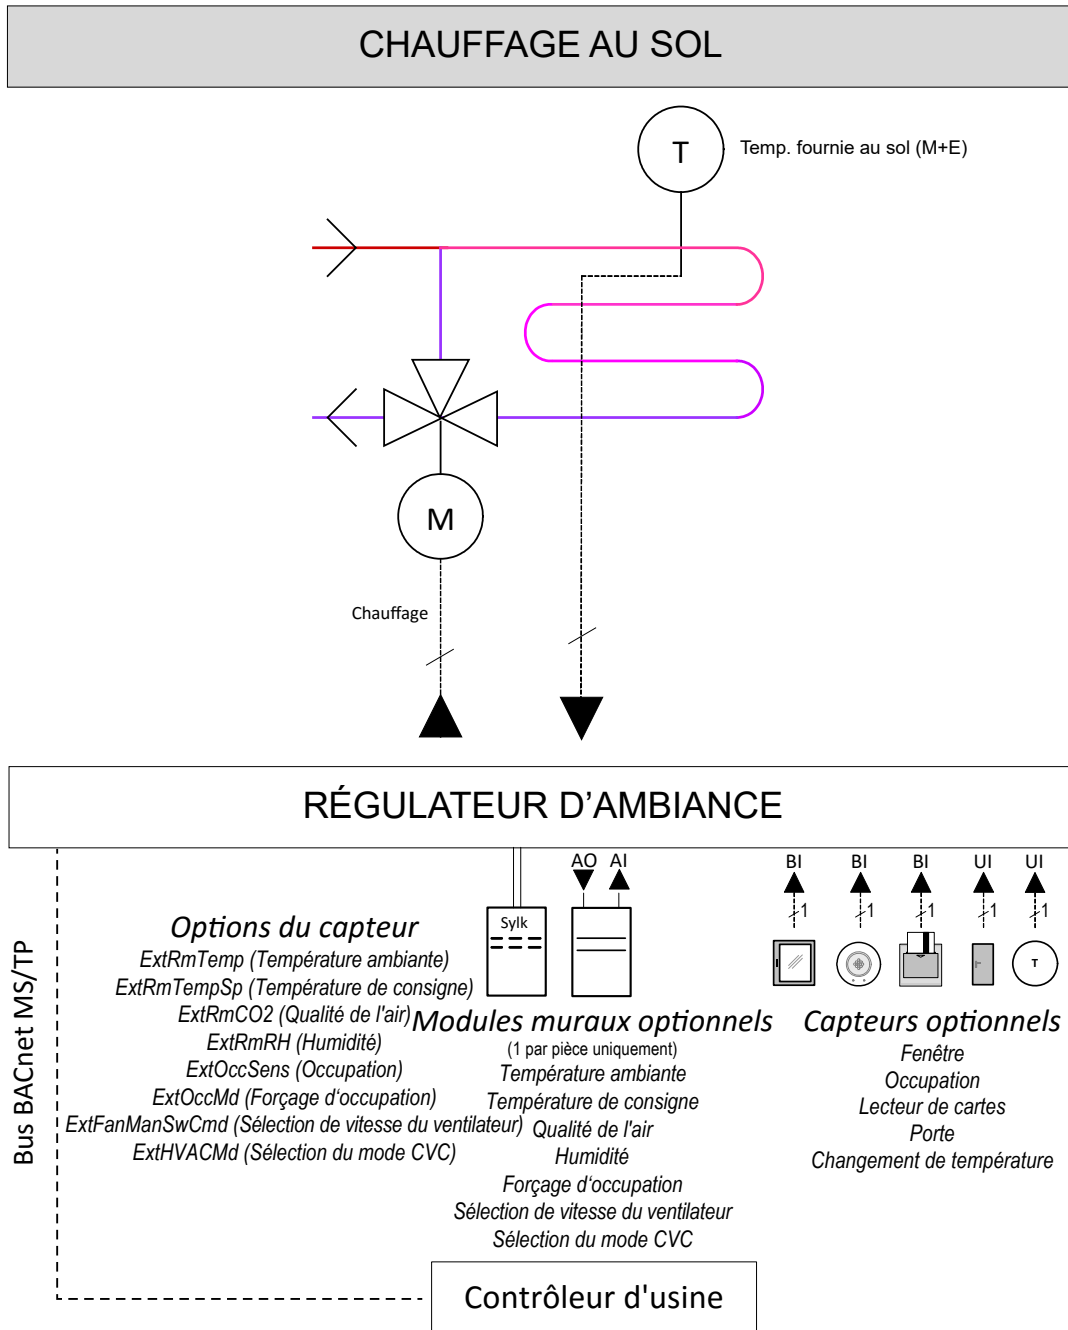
CHAUFFAGE AU SOL

T

Temp. fournie au sol (M+E)

M

Chauffage

RÉGULATEUR D'AMBIANCE

Bus BACnet MS/TP

Options du capteur
ExtRmTemp (Température ambiante)
ExtRmTempSp (Température de consigne)
ExtRmCO2 (Qualité de l'air)
ExtRmRH (Humidité)
ExtOccSens (Occupation)
ExtOccMd (Forçage d'occupation)
ExtFanManSwCmd (Sélection de vitesse du ventilateur)
ExtHVACMd (Sélection du mode CVC)

Sylk

AO AI

Modules muraux optionnels
(1 par pièce uniquement)
Température ambiante
Température de consigne
Qualité de l'air
Humidité
Forçage d'occupation
Sélection de vitesse du ventilateur
Sélection du mode CVC

BI BI BI UI UI

1 1 1 1 1

T

Capteurs optionnels
Fenêtre
Occupation
Lecteur de cartes
Porte
Changement de température

Contrôleur d'usine